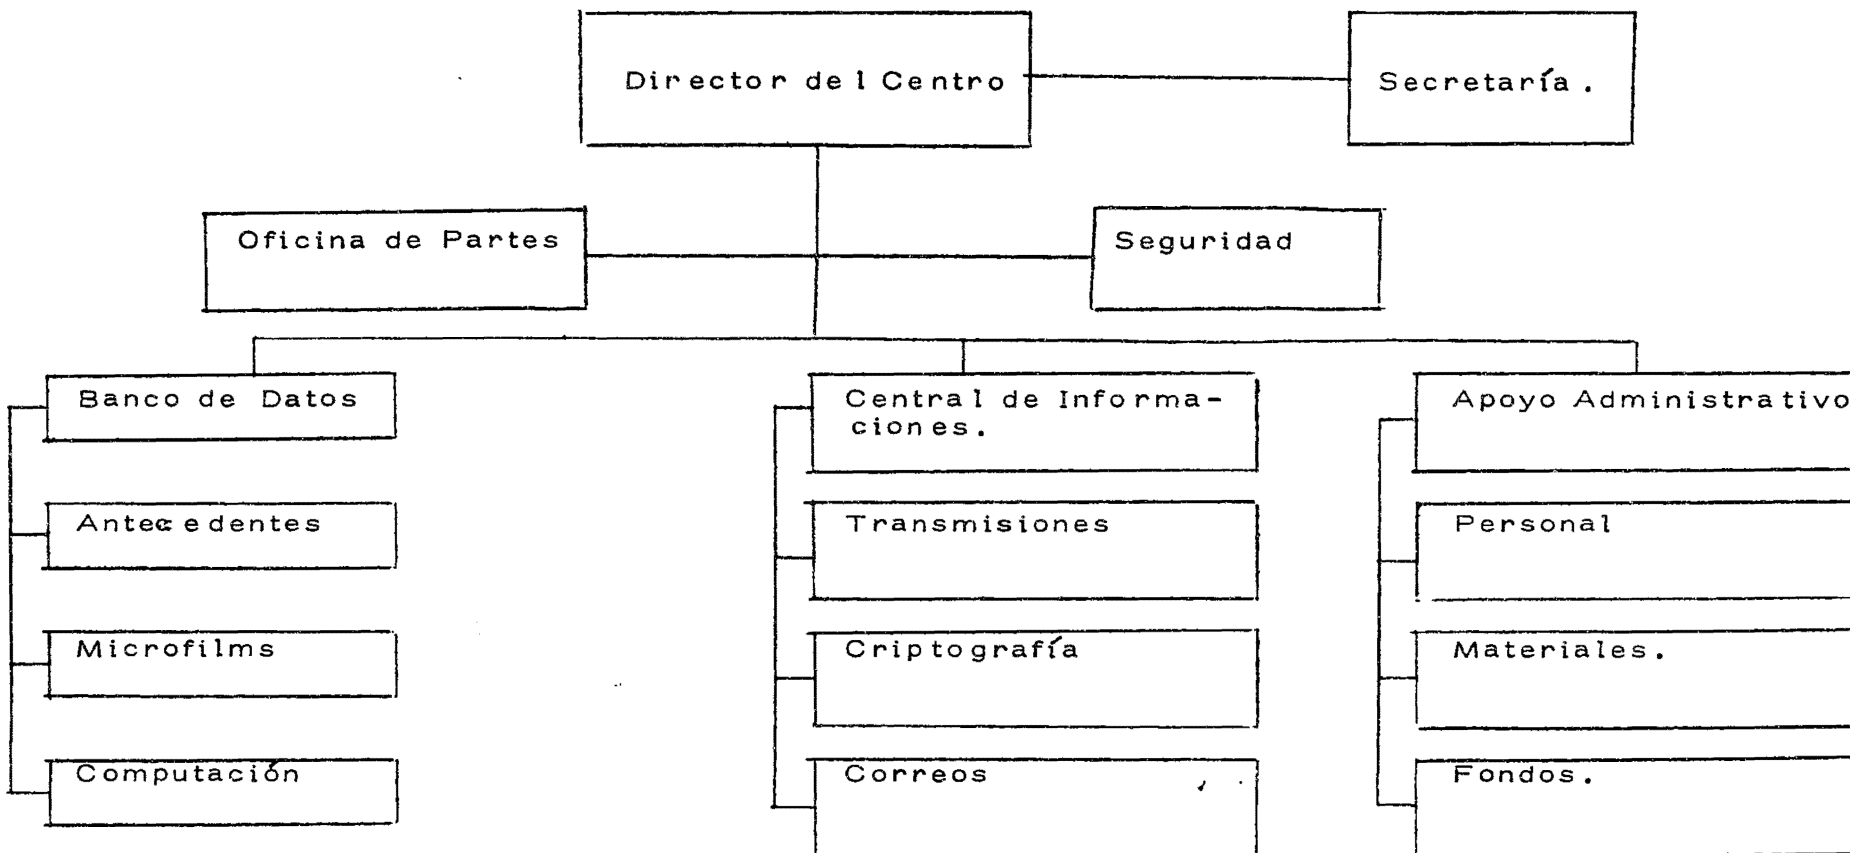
Director del Centro

Secretaría.

Oficina de Partes

Seguridad

Banco de Datos

Antecedentes

Microfilms

Computación

Central de Informaciones.

Transmisiones

Criptografía

Correos

Apoyo Administrativo

Personal

Materiales.

Fondos.